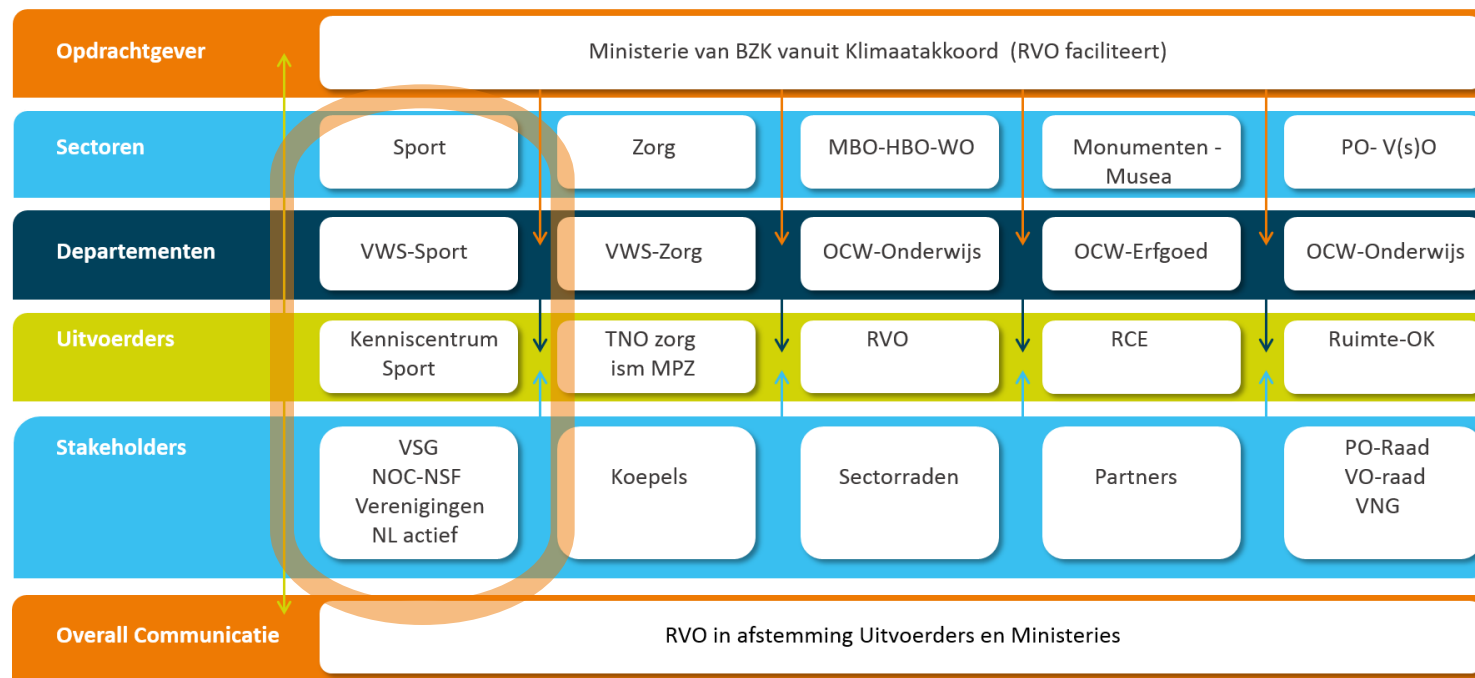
| | | | | | |
|---|---|---|---|---|---|
| Opdrachtgever | Ministerie van BZK vanuit Klimaatakkoord (RVO faciliteert) | | | | |
| Sectoren | Sport | Zorg | MBO-HBO-WO | Monumenten - Musea | PO- V(s)O |
| Departementen | VWS-Sport | VWS-Zorg | OCW-Onderwijs | OCW-Erfgoed | OCW-Onderwijs |
| Uitvoerders | Kenniscentrum Sport | TNO zorg ism MPZ | RVO | RCE | Ruimte-OK |
| Stakeholders | VSG NOC-NSF Verenigingen NL actief | Koepels | Sectorraden | Partners | PO-Raad VO-raad VNG |
| Overall Communicatie | RVO in afstemming Uitvoerders en Ministeries | | | | |